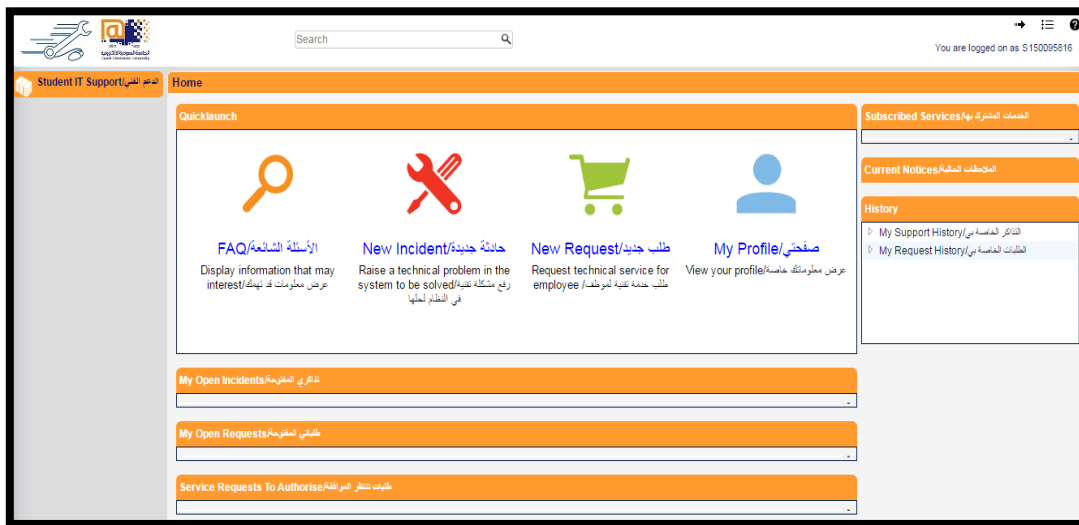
الجامعة السعودية الإلكترونية
Saudi Electronic University

Search

You are logged on as S150095816

Student IT Support/الدعم الفني

Home

Quicklaunch

FAQ/الأسئلة الشائعة
Display information that may interest/عرض معلومات قد تهمك

New Incident/حادثة جديدة
Raise a technical problem in the system to be solved/رفع مشكلة تقنية في النظام لحلها

New Request/طلب جديد
Request technical service for employee/ طلب خدمة تقنية لموظف

My Profile/صفحتي
View your profile/عرض معلوماتك خاصة

My Open Incidents/تذاكري المفتوحة

My Open Requests/طلباتي المفتوحة

Service Requests To Authorise/طلبات تنتظر الموافقة

Subscribed Services/الخدمات المشترك بها

Current Notices/الملاحظات الحالية

History
My Support History/التذاكر الخاصة بي
My Request History/الطلبات الخاصة بي